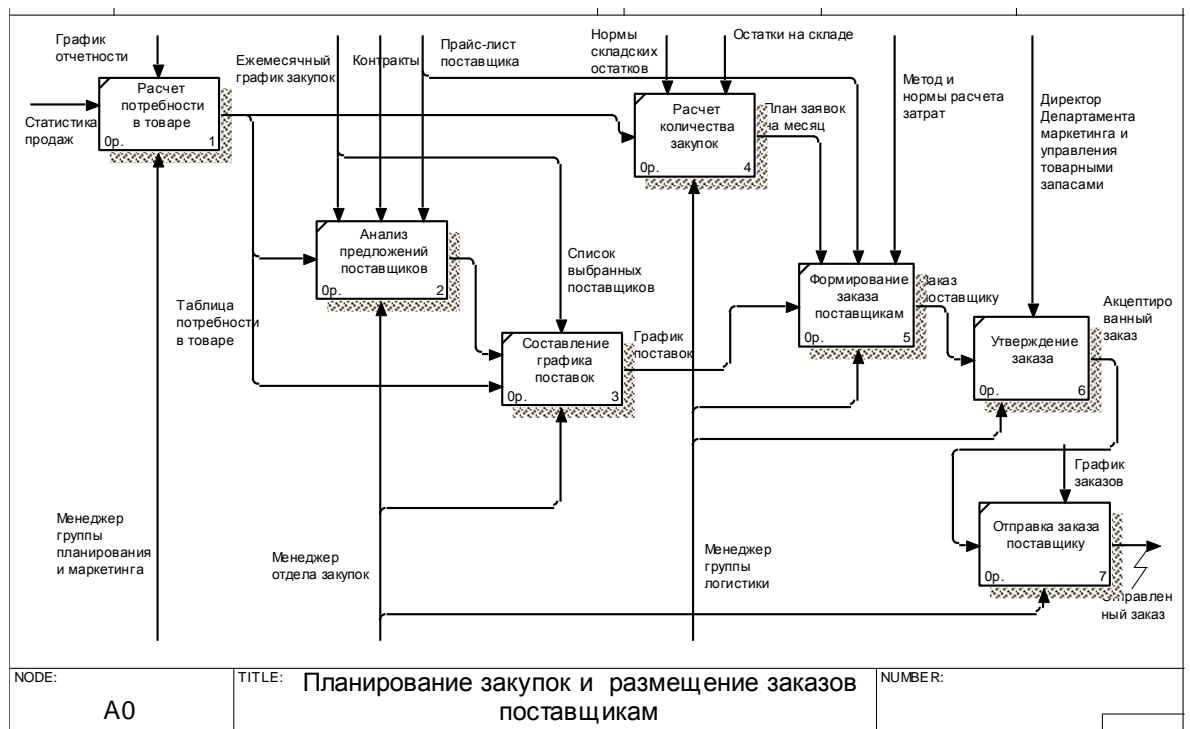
График отчетности

Статистика продаж

Расчет потребности в товаре
0р. 1

Ежемесячный график закупок

Контракты

Прайс-лист поставщика

Нормы складских остатков

Остатки на складе

Расчет количества закупок
0р. 4

План заявок на месяц

Метод и нормы расчета затрат

Директор Департамента маркетинга и управления товарными запасами

Анализ предложений поставщиков
0р. 2

Список выбранных поставщиков

Таблица потребности в товаре

Составление графика поставок
0р. 3

График поставок

Формирование заказа поставщикам
0р. 5

Заказ поставщику

Акцептированный заказ

Утверждение заказа
0р. 6

График заказов

Менеджер группы планирования и маркетинга

Менеджер отдела закупок

Менеджер группы логистики

Отправка заказа поставщику
0р. 7

Отправленный заказ

| NODE: A0 | TITLE: Планирование закупок и размещение заказов поставщикам | NUMBER: |